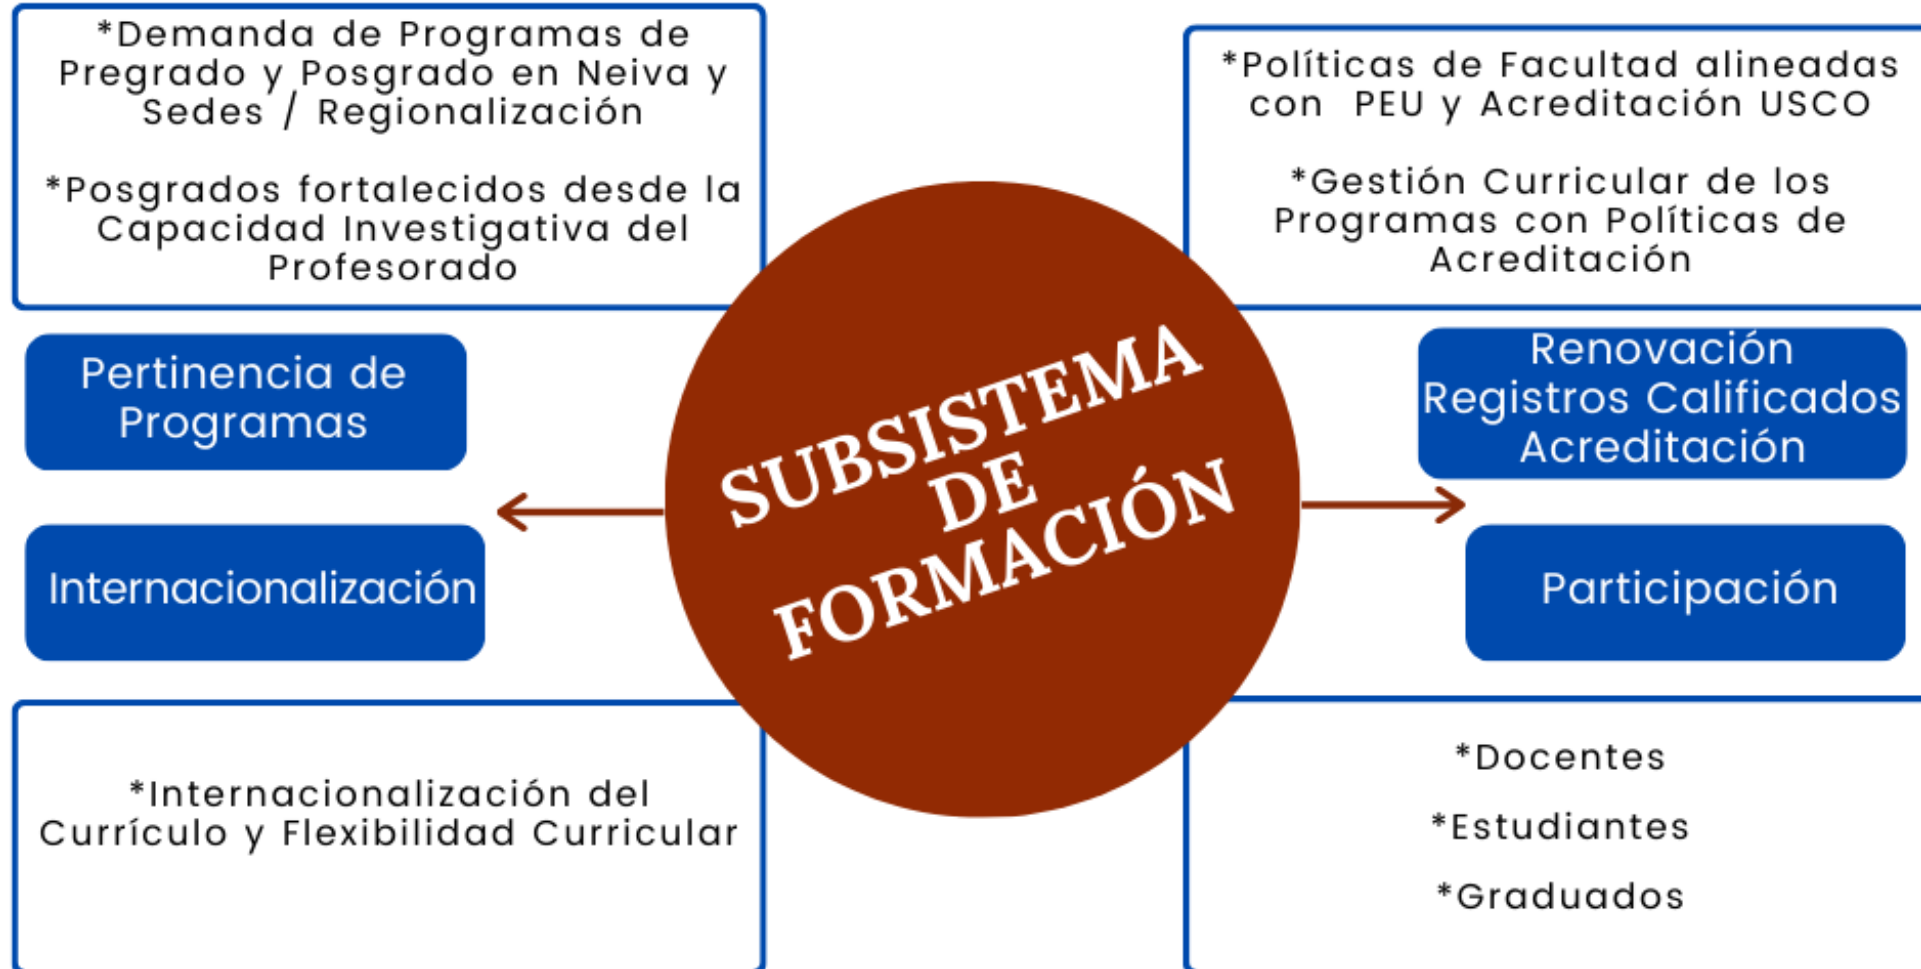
*Demanda de Programas de Pregrado y Posgrado en Neiva y Sedes / Regionalización

*Posgrados fortalecidos desde la Capacidad Investigativa del Profesorado

*Políticas de Facultad alineadas con PEU y Acreditación USCO

*Gestión Curricular de los Programas con Políticas de Acreditación

Pertinencia de Programas

Internacionalización

SUBSISTEMA DE FORMACIÓN

Renovación Registros Calificados Acreditación

Participación

*Internacionalización del Currículo y Flexibilidad Curricular

*Docentes

*Estudiantes

*Graduados